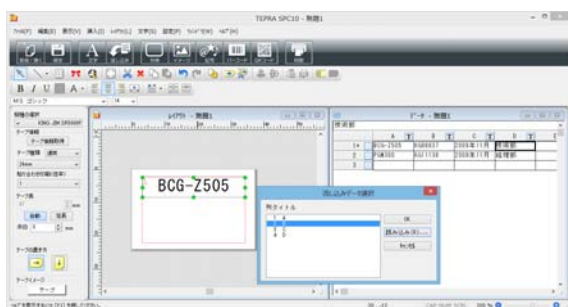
TEPRA SPC10 - 無題1

BCG-Z505

|  | A | B | C | D |
|---|---|---|---|---|
| 1 | BCG-Z505 | | 2008年11月 | 情報部 |
| 2 | PGM300 | | 2008年11月 | 経理部 |
| 3 | | | | |

流し込みデータの選択

列タイトル

OK

キャンセル